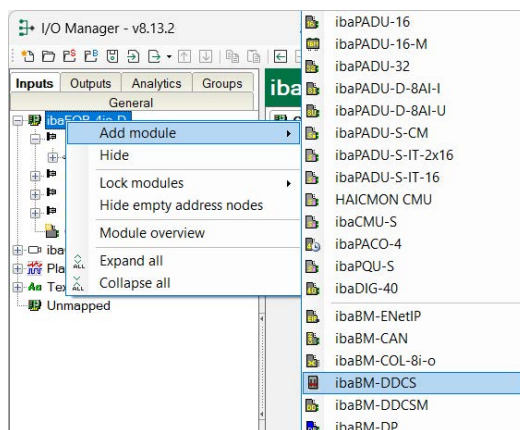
I/O Manager - v8.13.2

Inputs | Outputs | Analytics | Groups
General

ibaFOB-4io-D

iba
Pla
Tex
Unmapped

Add module
Hide
Lock modules
Hide empty address nodes
Module overview
Expand all
Collapse all

iba

ibaPADU-16
ibaPADU-16-M
ibaPADU-32
ibaPADU-D-8AI-I
ibaPADU-D-8AI-U
ibaPADU-S-CM
ibaPADU-S-IT-2x16
ibaPADU-S-IT-16
HAICMON CMU
ibaCMU-S
ibaPACO-4
ibaPQU-S
ibaDIG-40
ibaBM-ENetIP
ibaBM-CAN
ibaBM-COL-8i-o
ibaBM-DDCS
ibaBM-DDCSM
ibaBM-DP